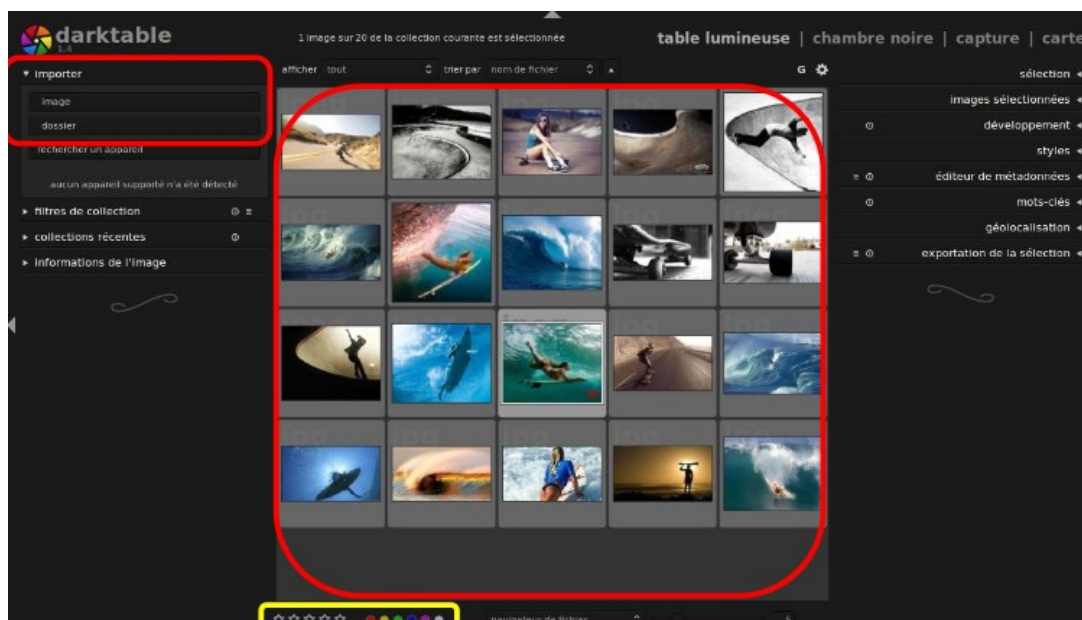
darktable
1.4

1 image sur 20 de la collection courante est sélectionnée

table lumineuse | chambre noire | capture | carte

▾ importer
image
dossier
rechercher un appareil
aucun appareil supporté n'a été détecté
▸ filtres de collection
▸ collections récentes
▸ informations de l'image

afficher tout
trier par nom de fichier

sélection
images sélectionnées
développement
styles
éditeur de métadonnées
mots-clés
géolocalisation
exportation de la sélection

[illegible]